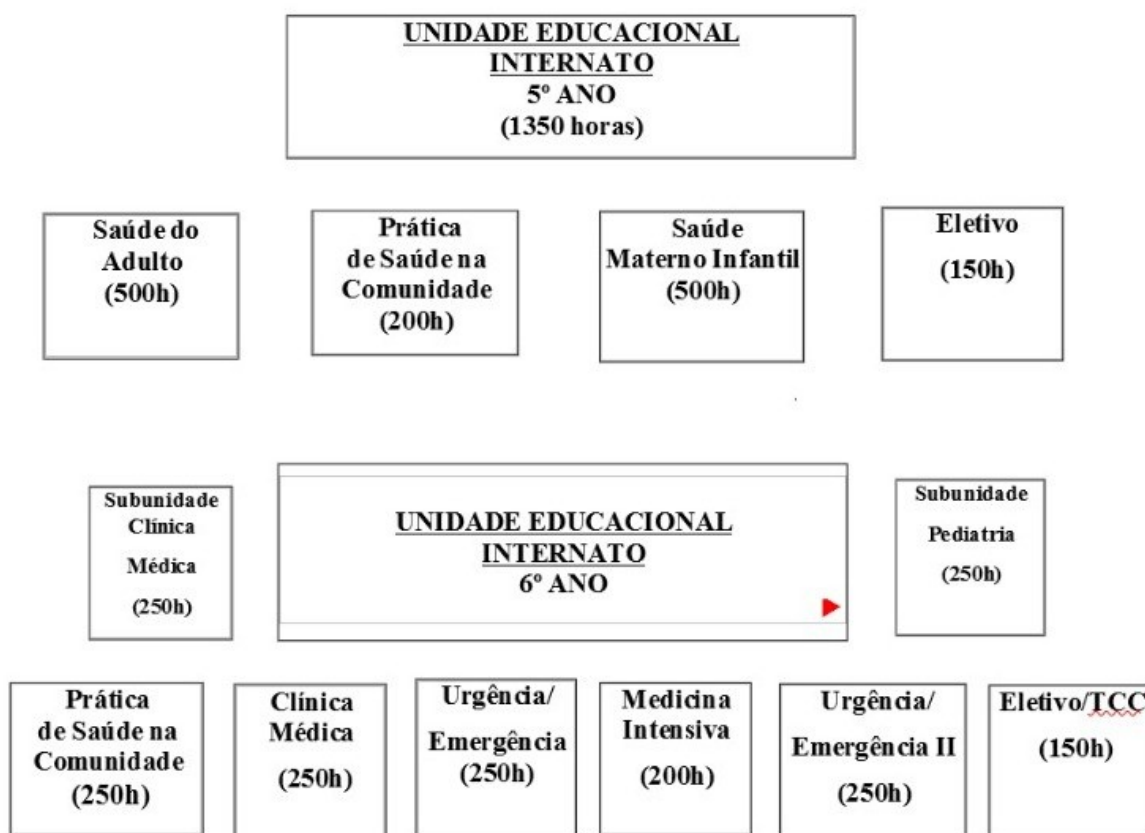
UNIDADE EDUCACIONAL
INTERNATO
5º ANO
(1350 horas)

Saúde do Adulto
(500h)

Prática de Saúde na Comunidade
(200h)

Saúde Materno Infantil
(500h)

Eletivo
(150h)

Subunidade Clínica Médica
(250h)

UNIDADE EDUCACIONAL
INTERNATO
6º ANO

Subunidade Pediatria
(250h)

Prática de Saúde na Comunidade
(250h)

Clínica Médica
(250h)

Urgência/ Emergência
(250h)

Medicina Intensiva
(200h)

Urgência/ Emergência II
(250h)

Eletivo/TCC
(150h)